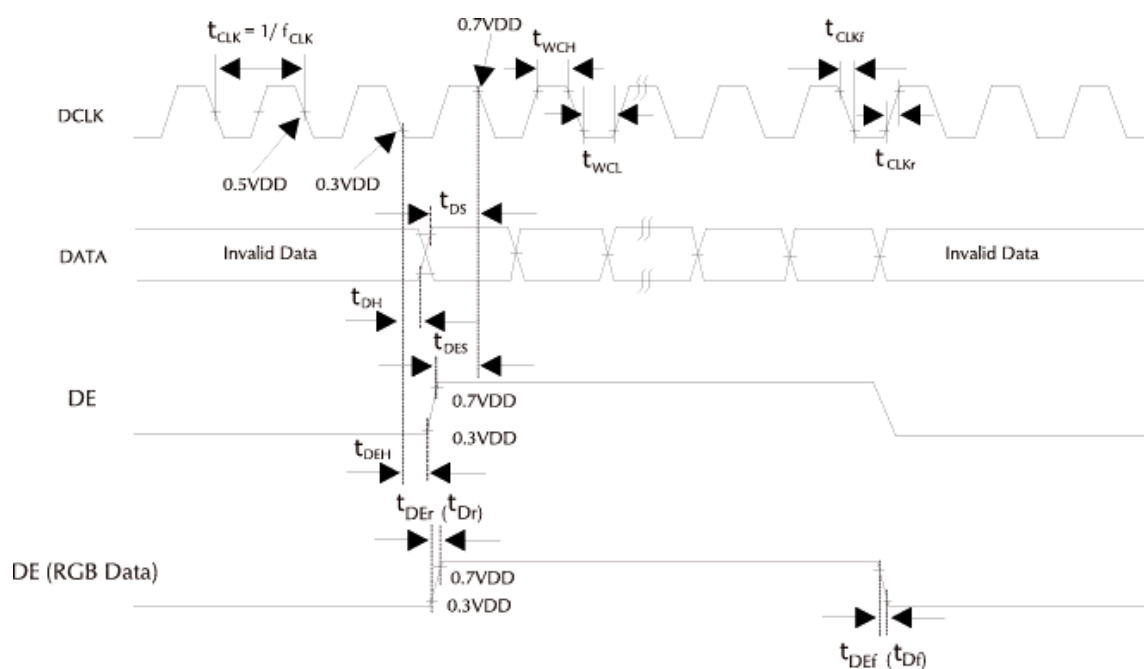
$t_{CLK} = 1/ f_{CLK}$

0.7VDD

$t_{WCH}$

$t_{CLKf}$

DCLK

0.5VDD

0.3VDD

$t_{WCL}$

$t_{CLKr}$

$t_{DS}$

DATA

Invalid Data

Invalid Data

$t_{DH}$

$t_{DES}$

DE

0.7VDD

0.3VDD

$t_{DEH}$

$t_{DEr}$ ($t_{Dr}$)

DE (RGB Data)

0.7VDD

0.3VDD

$t_{DEf}$ ($t_{Df}$)